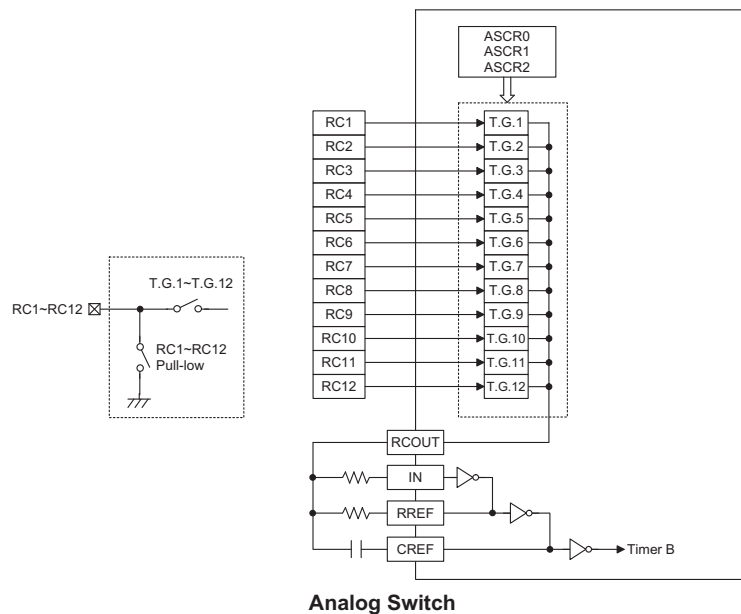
ASCR0
ASCR1
ASCR2

RC1
RC2
RC3
RC4
RC5
RC6
RC7
RC8
RC9
RC10
RC11
RC12

T.G.1
T.G.2
T.G.3
T.G.4
T.G.5
T.G.6
T.G.7
T.G.8
T.G.9
T.G.10
T.G.11
T.G.12

T.G.1~T.G.12
RC1~RC12
RC1~RC12
Pull-low

RCOUT
IN
RREF
CREF
Timer B

Analog Switch